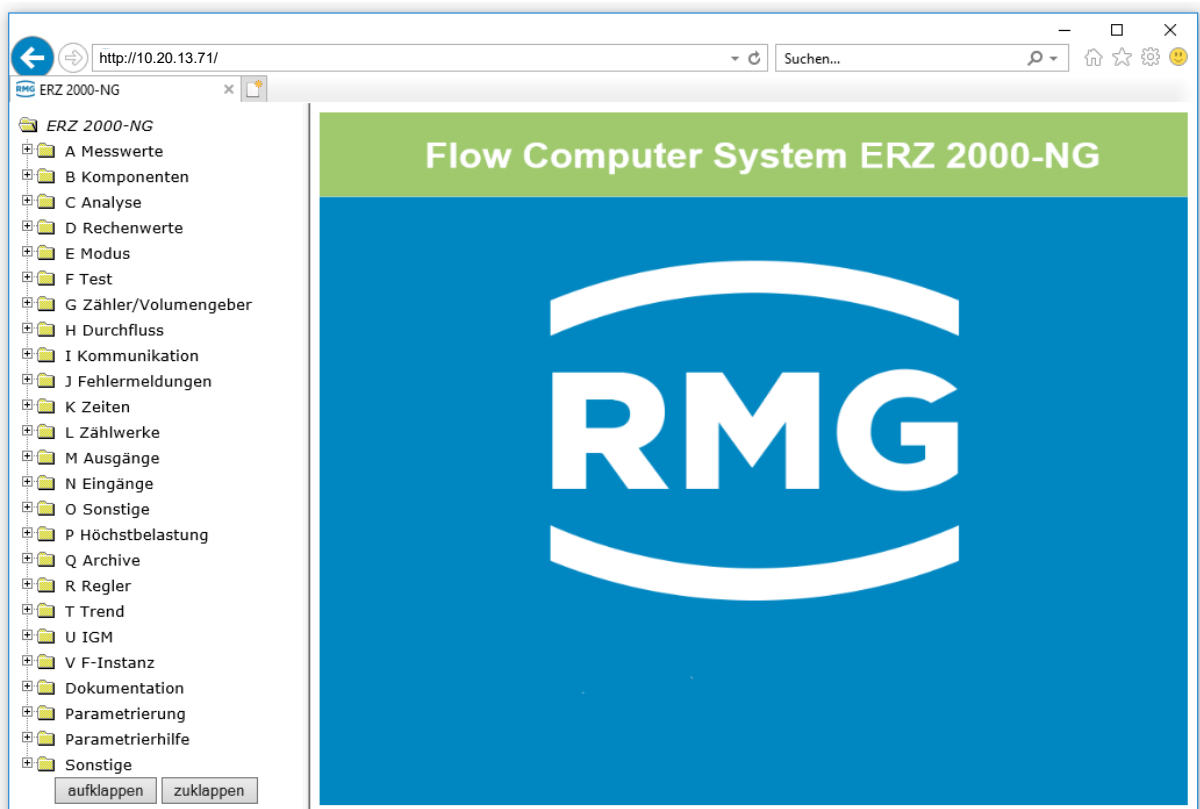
http://10.20.13.71/

Suchen...

RMG ERZ 2000-NG

ERZ 2000-NG
A Messwerte
B Komponenten
C Analyse
D Rechenwerte
E Modus
F Test
G Zähler/Volumengeber
H Durchfluss
I Kommunikation
J Fehlermeldungen
K Zeiten
L Zählwerke
M Ausgänge
N Eingänge
O Sonstige
P Höchstbelastung
Q Archive
R Regler
T Trend
U IGM
V F-Instanz
Dokumentation
Parametrierung
Parametrierhilfe
Sonstige

aufklappen zuklappen

Flow Computer System ERZ 2000-NG

RMG